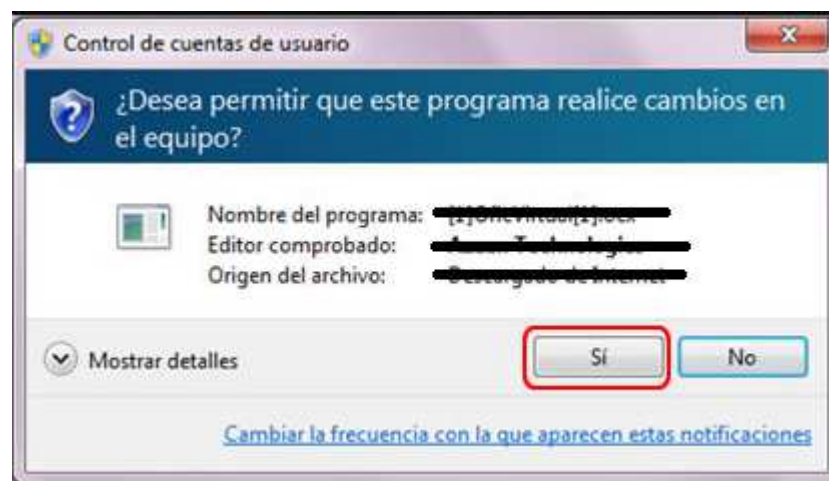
Control de cuentas de usuario

¿Desea permitir que este programa realice cambios en el equipo?

Nombre del programa: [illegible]
Editor comprobado: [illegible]
Origen del archivo: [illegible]

Mostrar detalles

Sí

No

Cambiar la frecuencia con la que aparecen estas notificaciones